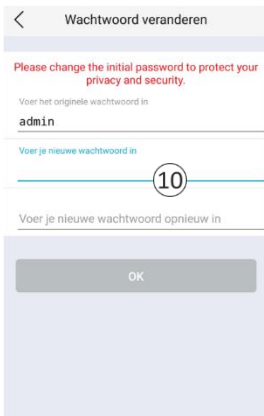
<

Wachtwoord veranderen

Please change the initial password to protect your privacy and security.

Voer het originele wachtwoord in

admin

Voer je nieuwe wachtwoord in

⑩

Voer je nieuwe wachtwoord opnieuw in

OK